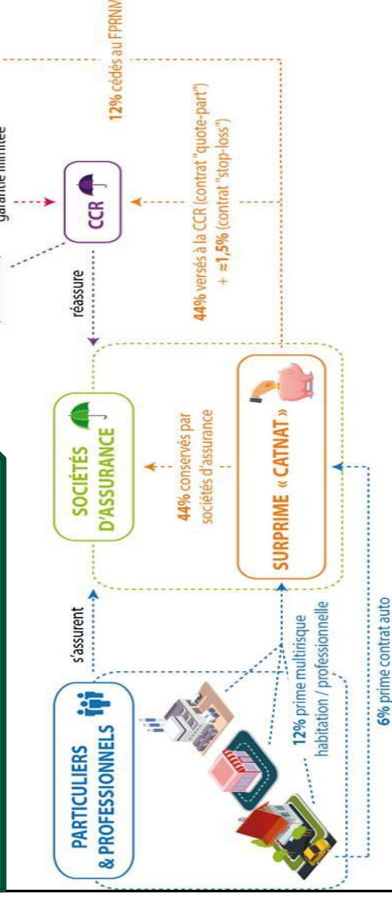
PARTICULIERS & PROFESSIONNELS

s'assurent

12% prime multirisque habitation / professionnelle

6% prime contrat auto

SOCIÉTÉS D'ASSURANCE

44% conservés par sociétés d'assurance

SURPRIME « CATNAT »

réassure

CCR

garantie illimitée

44% versés à la CCR (contrat "quote-part") + ≈1,5% (contrat "stop-loss")

12% cédés au FPRNM